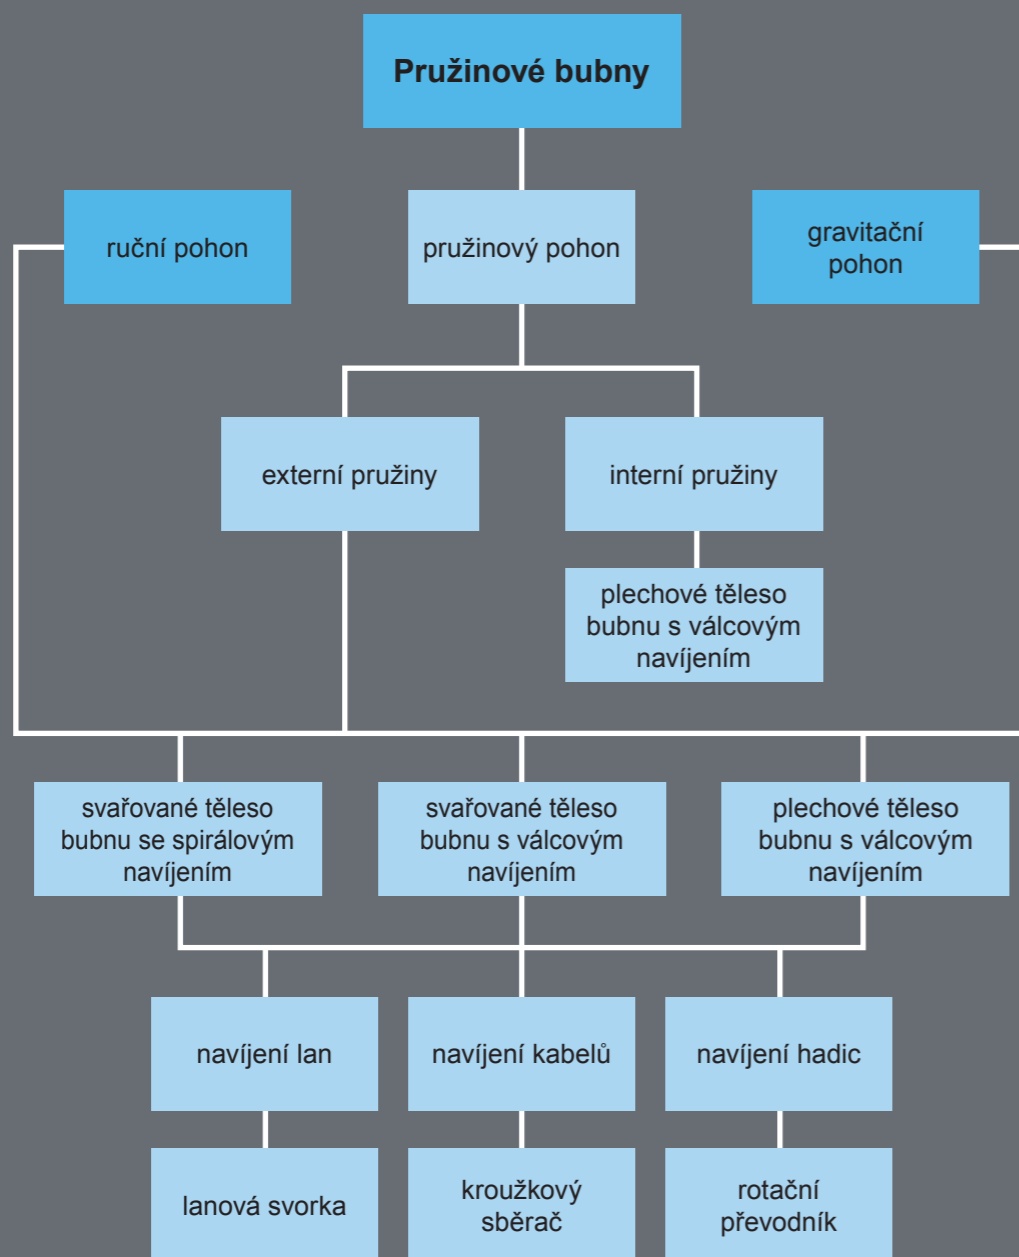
Pružinové bubny

ruční pohon

pružinový pohon

gravitační pohon

externí pružiny

interní pružiny

plechové těleso bubnu s válcovým navíjením

svařované těleso bubnu se spirálovým navíjením

svařované těleso bubnu s válcovým navíjením

plechové těleso bubnu s válcovým navíjením

navíjení lan

navíjení kabelů

navíjení hadic

lanová svorka

kroužkový sběrač

rotační převodník